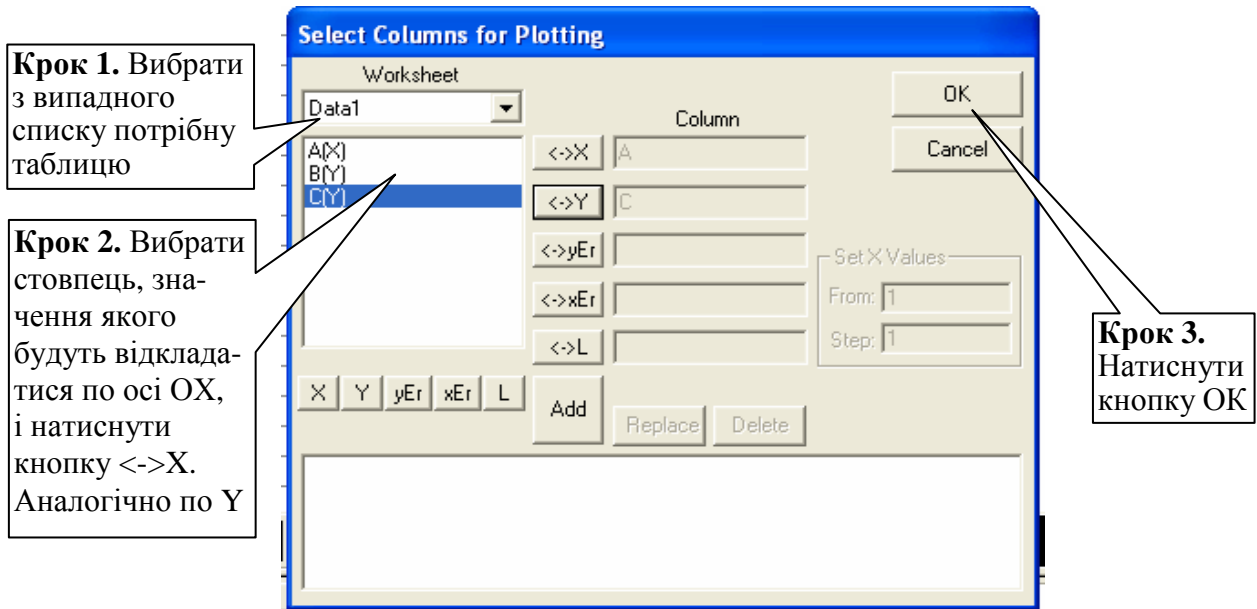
Крок 1. Вибрати з випадного списку потрібну таблицю

Крок 2. Вибрати стовпець, значення якого будуть відкладатися по осі OX, і натиснути кнопку <->X. Аналогічно по Y

Select Columns for Plotting

Worksheet

Data1

A(X)
B(Y)
C(Y)

Column

<->X A

<->Y C

<->yEr

<->xEr

<->L

X Y yEr xEr L

Add

Replace Delete

OK

Cancel

Set X Values

From: 1

Step: 1

Крок 3. Натиснути кнопку ОК